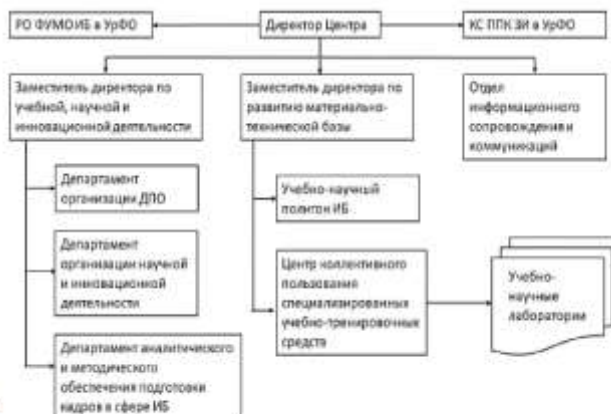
РО ФУМО ИБ в УрФО

Директор Центра

КС ППК ЗИ в УрФО

Заместитель директора по учебной, научной и инновационной деятельности

Заместитель директора по развитию материально-технической базы

Отдел информационного сопровождения и коммуникаций

Департамент организации ДПО

Департамент организации научной и инновационной деятельности

Департамент аналитического и методического обеспечения подготовки кадров в сфере ИБ

Учебно-научный полигон ИБ

Центр коллективного пользования специализированных учебно-тренировочных средств

Учебно-научные лаборатории